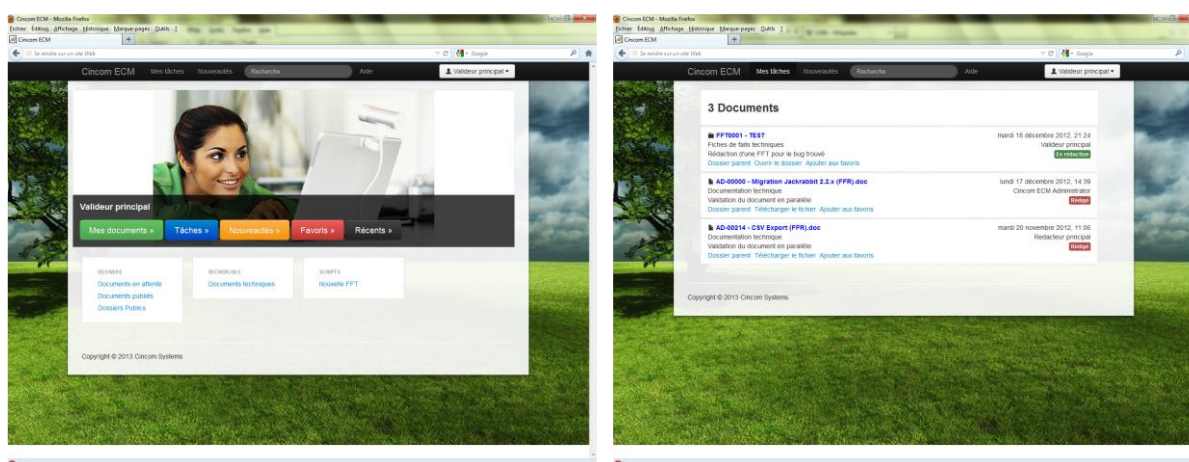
Cincom ECM - Mozilla Firefox
Fichier Édition Affichage Historique Marque-pages Outils ?
Cincom ECM
Se rendre sur un site Web
Google

Cincom ECM Mes tâches Nouveautés Recherche Aide
Valideur principal

Valideur principal
Mes documents » Tâches » Nouveautés » Favoris » Récents »

DOSSIERS
Documents en attente
Documents publiés
Dossiers Publics

RECHERCHES
Documents techniques

SCRIPTS
Nouvelle FFT

Copyright © 2013 Cincom Systems

Cincom ECM - Mozilla Firefox
Fichier Édition Affichage Historique Marque-pages Outils ?
Cincom ECM
Se rendre sur un site Web
Google

Cincom ECM Mes tâches Nouveautés Recherche Aide
Valideur principal

3 Documents

FFT0001 - TEST
Fiches de faits techniques
Rédaction d'une FFT pour le bug trouvé
Dossier parent Ouvrir le dossier Ajouter aux favoris
mardi 18 décembre 2012, 21:24
Valideur principal
En rédaction

AD-00000 - Migration Jackrabbit 2.2.x (FFR).doc
Documentation technique
Validation du document en parallèle
Dossier parent Télécharger le fichier Ajouter aux favoris
lundi 17 décembre 2012, 14:39
Cincom ECM Administrator
Rédigé

AD-00214 - CSV Export (FFR).doc
Documentation technique
Validation du document en parallèle
Dossier parent Télécharger le fichier Ajouter aux favoris
mardi 20 novembre 2012, 11:06
Redacteur principal
Rédigé

Copyright © 2013 Cincom Systems